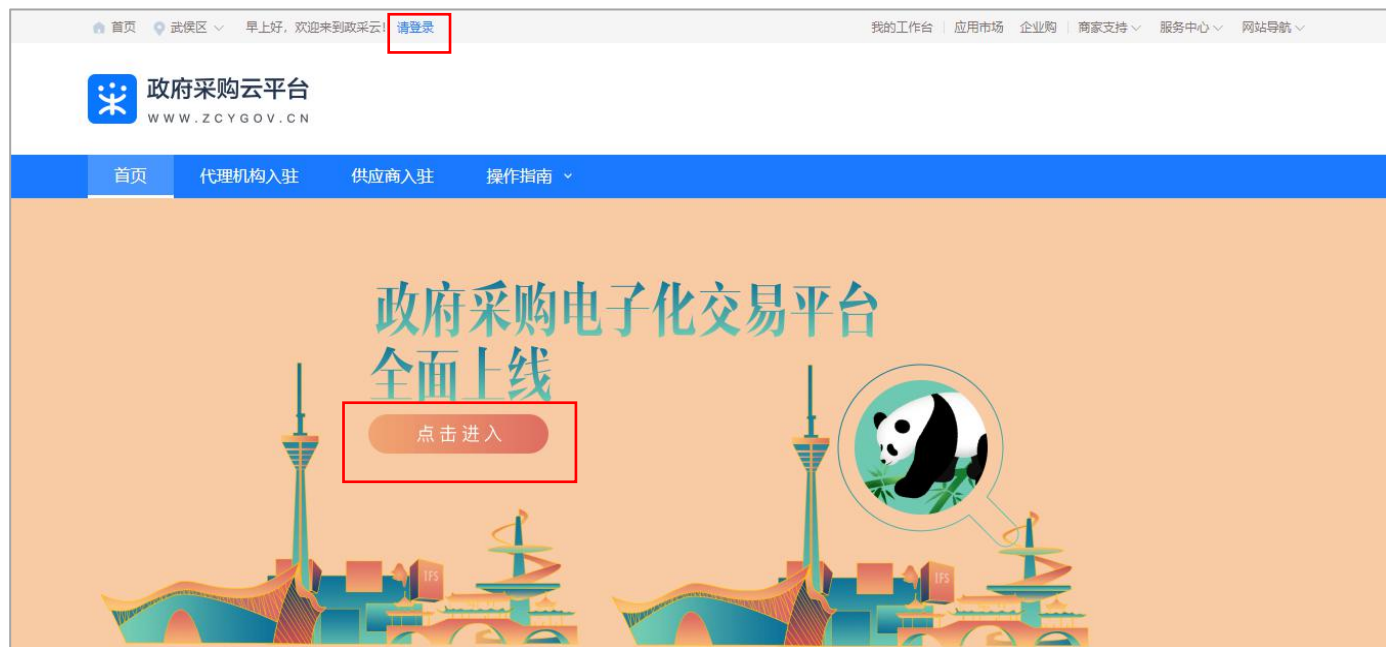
首页 武侯区 早上好，欢迎来到政采云！ 请登录

我的工作台 应用市场 企业购 商家支持 服务中心 网站导航

政府采购云平台
WWW.ZCYGOV.CN

首页 代理机构入驻 供应商入驻 操作指南

政府采购电子化交易平台
全面上线

点击进入

IFS

IFS